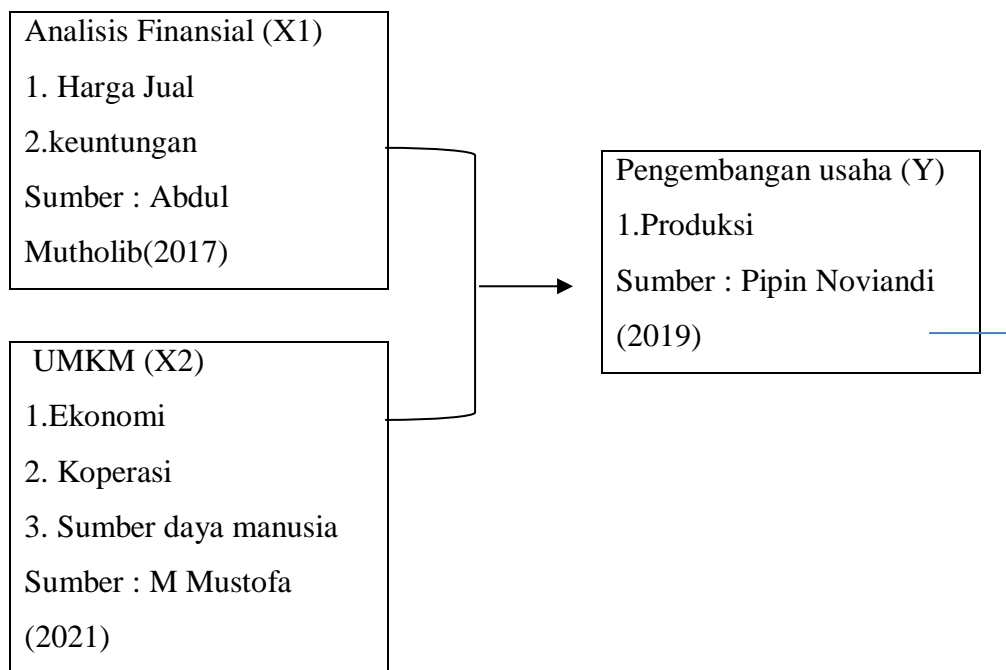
Analisis Finansial (X1)
1. Harga Jual
2.keuntungan
Sumber : Abdul Mutholib(2017)

UMKM (X2)
1.Ekonomi
2. Koperasi
3. Sumber daya manusia
Sumber : M Mustofa (2021)

Pengembangan usaha (Y)
1.Produksi
Sumber : Pipin Noviandi (2019)